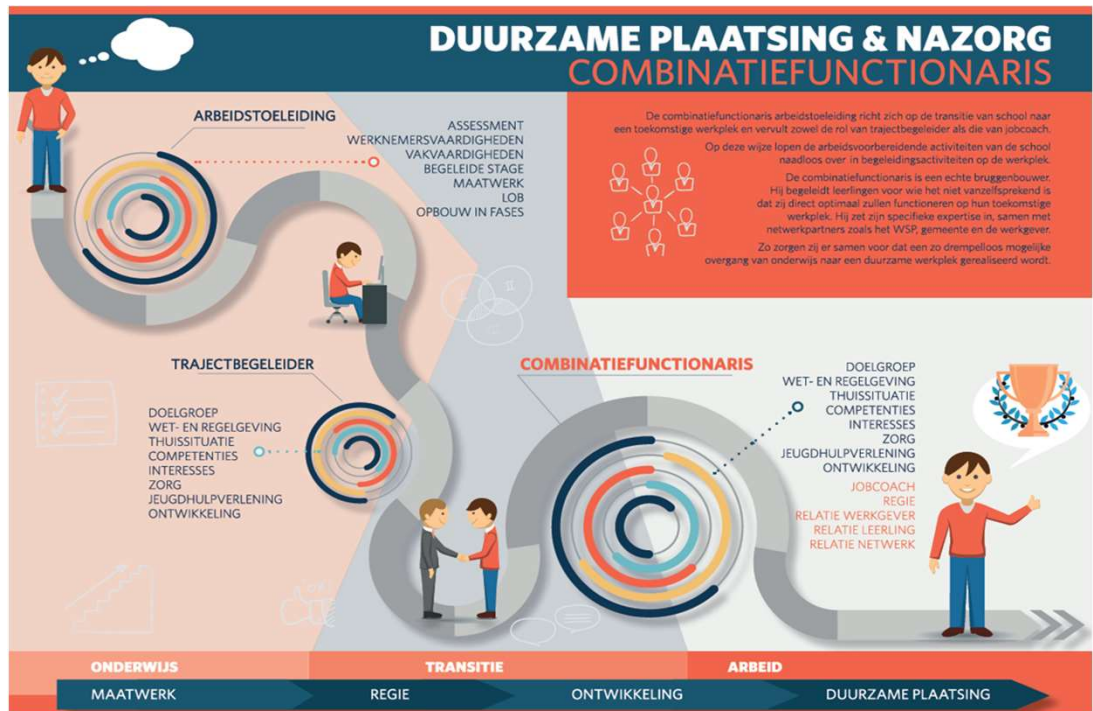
DUURZAME PLAATSING & NAZORG
COMBINATIEFUNCTIONARIS

ARBEIDSTOELEIDING

ASSESSMENT
WERKNEMERSVAARDIGHEDEN
VAKVAARDIGHEDEN
BEGELEIDE STAGE
MAATWERK
LOB
OPBOUW IN FASES

De combinatiefunctionaris arbeidstoeleiding richt zich op de transitie van school naar een toekomstige werkplek en vervult zowel de rol van trajectbegeleider als die van jobcoach.

Op deze wijze lopen de arbeidsvoorbereidende activiteiten van de school naadloos over in begeleidingsactiviteiten op de werkplek.

De combinatiefunctionaris is een echte bruggenbouwer. Hij begeleidt leerlingen voor wie het niet vanzelfsprekend is dat zij direct optimaal zullen functioneren op hun toekomstige werkplek. Hij zet zijn specifieke expertise in, samen met netwerkpartners zoals het WSP, gemeente en de werkgever.

Zo zorgen zij er samen voor dat een zo drempelloos mogelijke overgang van onderwijs naar een duurzame werkplek gerealiseerd wordt.

TRAJECTBEGELEIDER

DOELGROEP
WET- EN REGELGEVING
THUISSITUATIE
COMPETENTIES
INTERESSES
ZORG
JEUGDHULPVERLENING
ONTWIKKELING

COMBINATIEFUNCTIONARIS

DOELGROEP
WET- EN REGELGEVING
THUISSITUATIE
COMPETENTIES
INTERESSES
ZORG
JEUGDHULPVERLENING
ONTWIKKELING
JOBCOACH
REGIE
RELATIE WERKGEVER
RELATIE LEERLING
RELATIE NETWERK

ONDERWIJS
TRANSITIE
ARBEID

MAATWERK
REGIE
ONTWIKKELING
DUURZAME PLAATSING